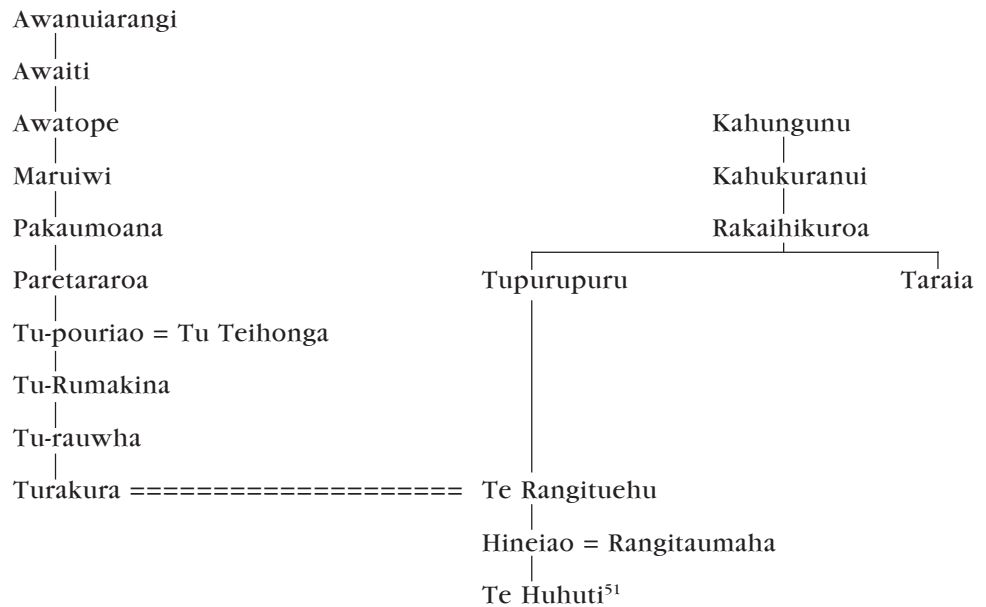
Awanuiarangi

Awaiti

Awatope

Maruiwi

Pakaumoana

Paretararoa

Tu-pouriao = Tu Teihonga

Tu-Rumakina

Tu-rauwha

Turakura =================== Te Rangituehu

Kahungunu

Kahukuranui

Rakaihikuroa

Tupurupuru

Taraia

Hineiao = Rangitaumaha

Te Huhuti$^{51}$